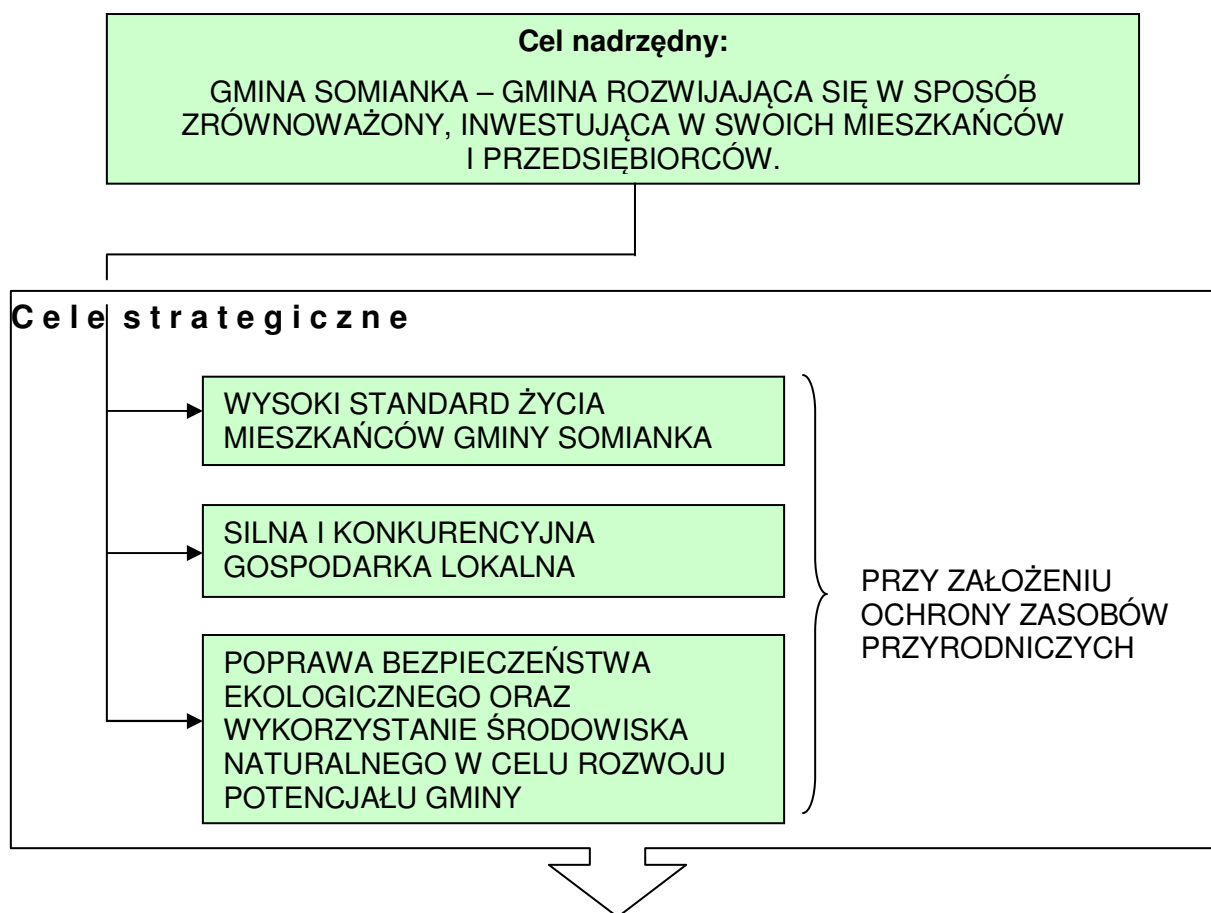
Cel nadrzędny:

GMINA SOMIANKA – GMINA ROZWIJAJĄCA SIĘ W SPOSÓB ZRÓWNOWAŻONY, INWESTUJĄCA W SWOICH MIESZKAŃCÓW I PRZEDSIĘBIORCÓW.

C e l e s t r a t e g i c z n e

WYSOKI STANDARD ŻYCIA MIESZKAŃCÓW GMINY SOMIANKA

SILNA I KONKURENCYJNA GOSPODARKA LOKALNA

POPRAWA BEZPIECZEŃSTWA EKOLOGICZNEGO ORAZ WYKORZYSTANIE ŚRODOWISKA NATURALNEGO W CELU ROZWOJU POTENCJAŁU GMINY

PRZY ZAŁOŻENIU OCHRONY ZASOBÓW PRZYRODNICZYCH